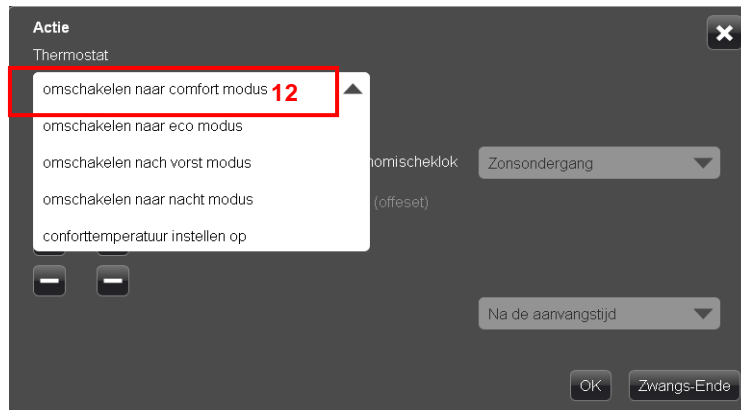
Actie
Thermostat

omschakelen naar comfort modus 12
omschakelen naar eco modus
omschakelen nach vorst modus
omschakelen naar nacht modus
conforttemperatuur instellen op

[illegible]nomischeklok
Zonsondergang
(offeset)

Na de aanvangstijd

OK
Zwangs-Ende